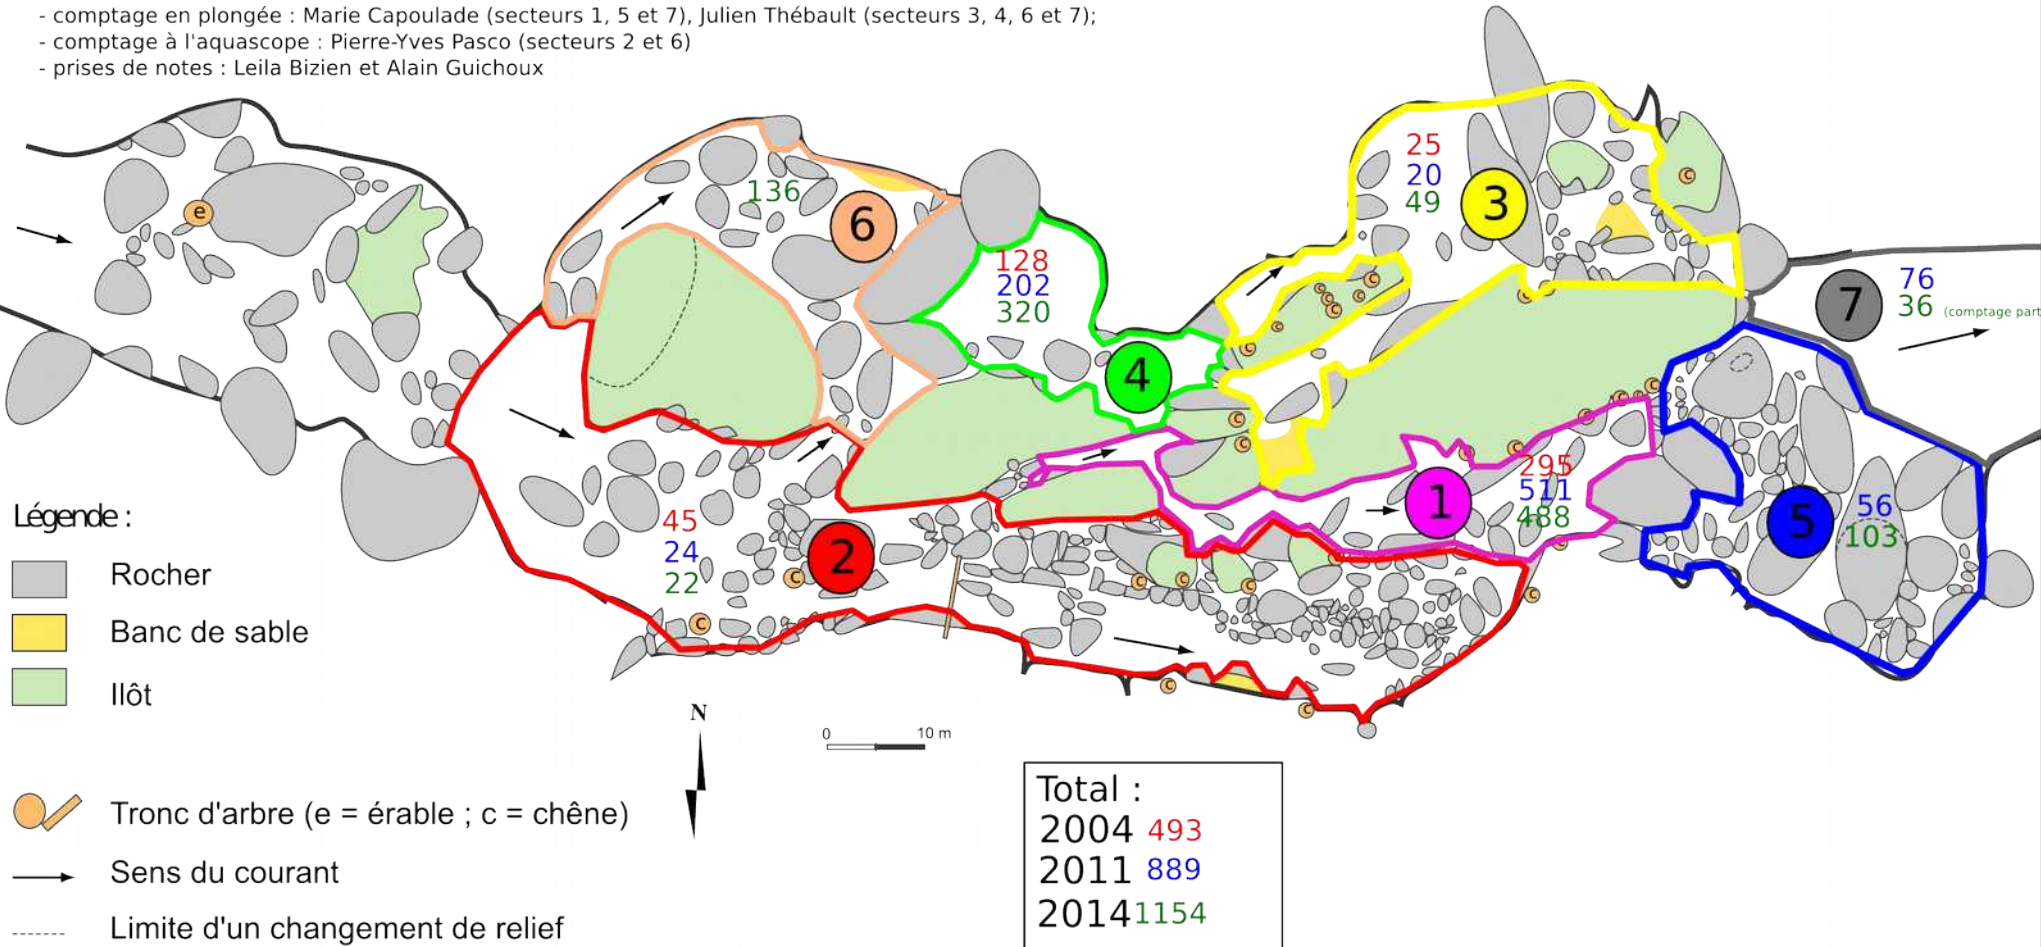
- comptage en plongée : Marie Capoulade (secteurs 1, 5 et 7), Julien Thébault (secteurs 3, 4, 6 et 7);
- comptage à l'aquascope : Pierre-Yves Pasco (secteurs 2 et 6)
- prises de notes : Leila Bizien et Alain Guichoux

e

136
6

128
202
320
4

25
20
49
3

c

7
76
36 (comptage part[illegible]

295
511
488
1

56
103
5

45
24
22
2

c

Légende :
Rocher
Banc de sable
Ilôt
Tronc d'arbre (e = érable ; c = chêne)
Sens du courant
Limite d'un changement de relief

N

0 10 m

Total :
2004 493
2011 889
2014 1154